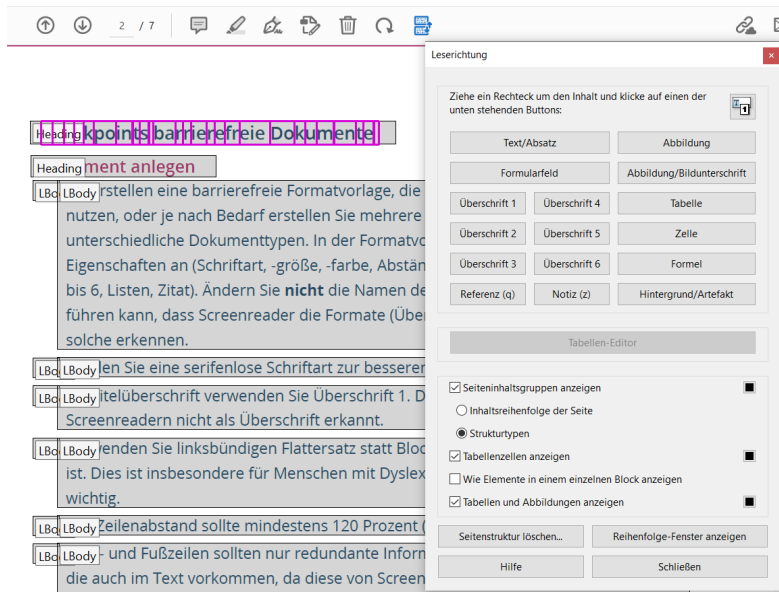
2 / 7

Heading kpoints barrierefreie Dokumente

Heading ment anlegen

LBo LBody rstellen eine barrierefreie Formatvorlage, die nutzen, oder je nach Bedarf erstellen Sie mehrere unterschiedliche Dokumenttypen. In der Formatvo Eigenschaften an (Schriftart, -größe, -farbe, Abstän bis 6, Listen, Zitat). Ändern Sie **nicht** die Namen de führen kann, dass Screenreader die Formate (Über solche erkennen.

LBo LBody len Sie eine serifenlose Schriftart zur besserer

LBo LBody itelüberschrift verwenden Sie Überschrift 1. D Screenreadern nicht als Überschrift erkannt.

LBo LBody wenden Sie linksbündigen Flattersatz statt Bloc ist. Dies ist insbesondere für Menschen mit Dyslex wichtig.

LBo LBody Zeilenabstand sollte mindestens 120 Prozent (

LBo LBody - und Fußzeilen sollten nur redundante Inforn die auch im Text vorkommen, da diese von Screen

Leserichtung

Ziehe ein Rechteck um den Inhalt und klicke auf einen der unten stehenden Buttons:

Text/Absatz
Abbildung
Formularfeld
Abbildung/Bildunterschrift
Überschrift 1
Überschrift 4
Tabelle
Überschrift 2
Überschrift 5
Zelle
Überschrift 3
Überschrift 6
Formel
Referenz (q)
Notiz (z)
Hintergrund/Artefakt

Tabellen-Editor

Seiteninhaltsgruppen anzeigen
Inhaltsreihenfolge der Seite
Strukturtypen
Tabellenzellen anzeigen
Wie Elemente in einem einzelnen Block anzeigen
Tabellen und Abbildungen anzeigen

Seitenstruktur löschen...
Reihenfolge-Fenster anzeigen
Hilfe
Schließen